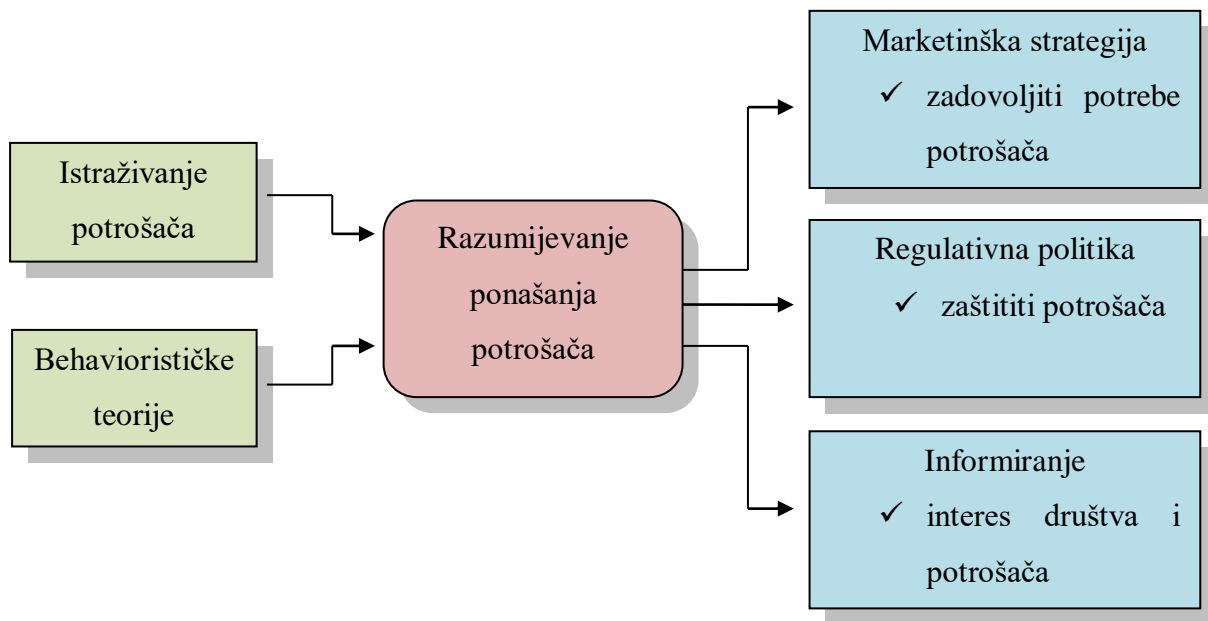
Istraživanje potrošača

Behaviorističke teorije

Razumijevanje ponašanja potrošača

Marketinška strategija
✓ zadovoljiti potrebe potrošača

Regulativna politika
✓ zaštititi potrošača

Informiranje
✓ interes društva i potrošača